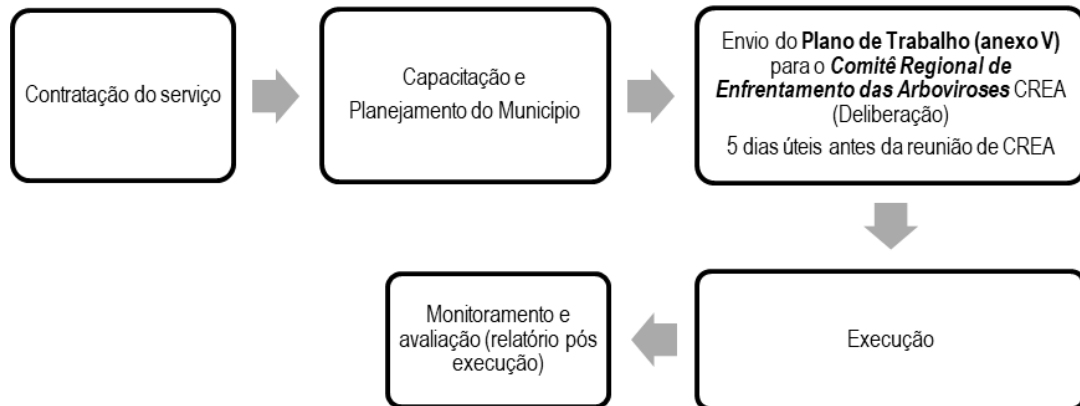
Contratação do serviço

Capacitação e Planejamento do Município

Envio do **Plano de Trabalho (anexo V)** para o ***Comitê Regional de Enfrentamento das Arboviroses*** CREA (Deliberação)

5 dias úteis antes da reunião de CREA

Execução

Monitoramento e avaliação (relatório pós execução)